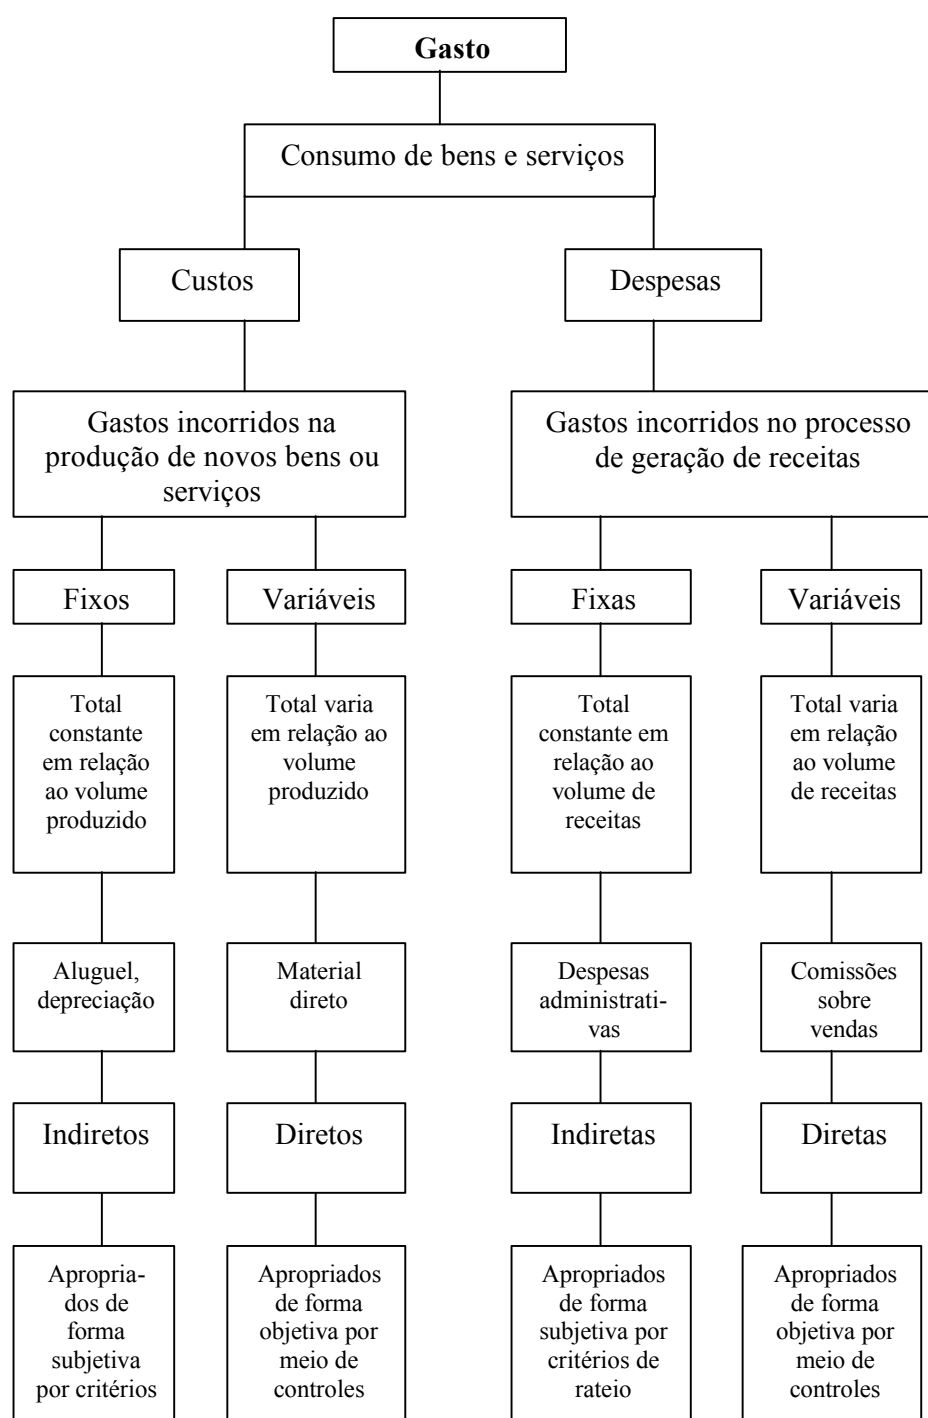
Gasto

Consumo de bens e serviços

Custos

Despesas

Gastos incorridos na produção de novos bens ou serviços

Gastos incorridos no processo de geração de receitas

Fixos

Variáveis

Fixas

Variáveis

Total constante em relação ao volume produzido

Total varia em relação ao volume produzido

Total constante em relação ao volume de receitas

Total varia em relação ao volume de receitas

Aluguel, depreciação

Material direto

Despesas administrativas

Comissões sobre vendas

Indiretos

Diretos

Indiretas

Diretas

Apropriados de forma subjetiva por critérios

Apropriados de forma objetiva por meio de controles

Apropriados de forma subjetiva por critérios de rateio

Apropriados de forma objetiva por meio de controles